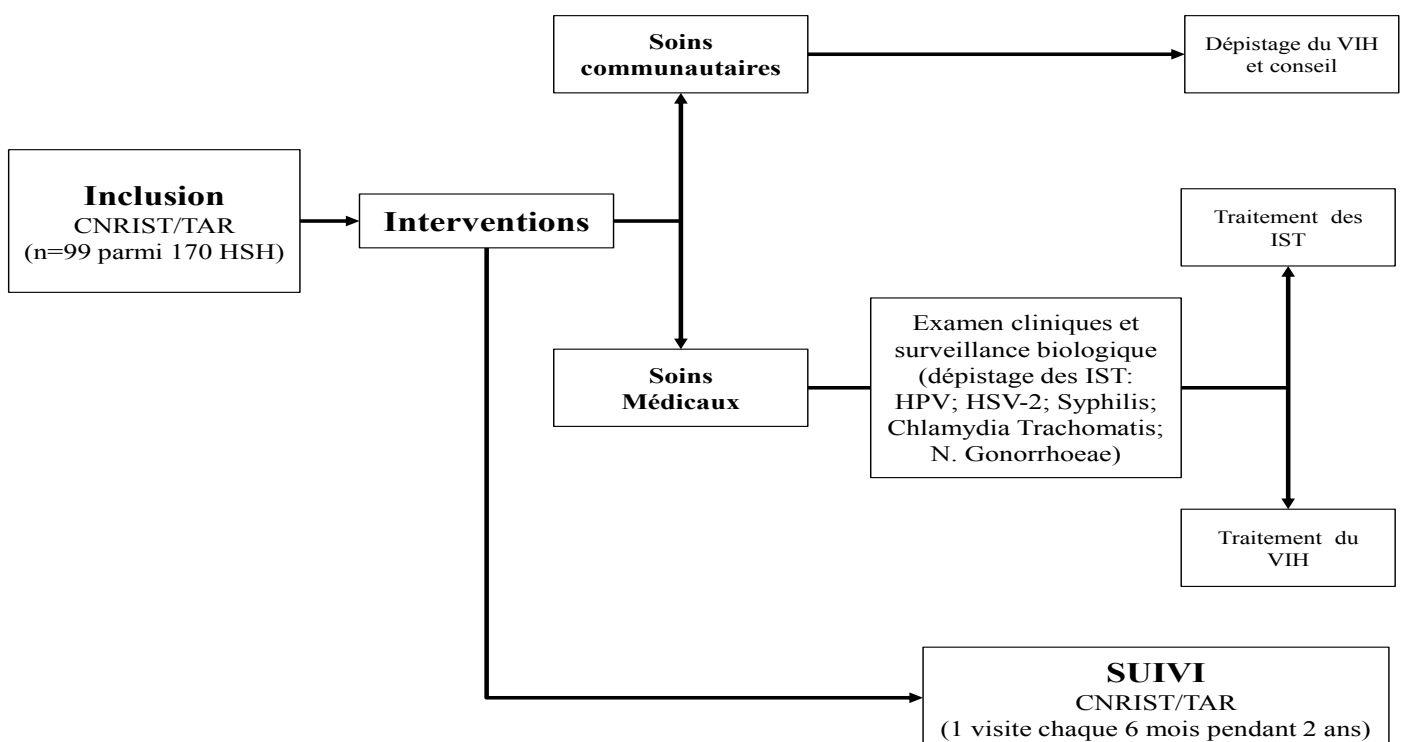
Soins communautaires

Dépistage du VIH et conseil

Inclusion
CNRIST/TAR
(n=99 parmi 170 HSH)

Interventions

Traitement des IST

Examen cliniques et surveillance biologique (dépistage des IST: HPV; HSV-2; Syphilis; Chlamydia Trachomatis; N. Gonorrhoeae)

Soins Médicaux

Traitement du VIH

SUIVI
CNRIST/TAR
(1 visite chaque 6 mois pendant 2 ans)